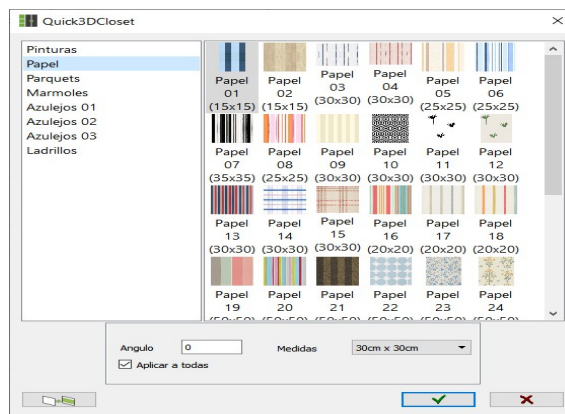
Quick3DCloset

Pinturas
Papel
Parquets
Marmoles
Azulejos 01
Azulejos 02
Azulejos 03
Ladrillos

Papel 01 (15x15)
Papel 02 (15x15)
Papel 03 (30x30)
Papel 04 (30x30)
Papel 05 (25x25)
Papel 06 (25x25)
Papel 07 (35x35)
Papel 08 (25x25)
Papel 09 (30x30)
Papel 10 (30x30)
Papel 11 (30x30)
Papel 12 (30x30)
Papel 13 (30x30)
Papel 14 (30x30)
Papel 15 (30x30)
Papel 16 (20x20)
Papel 17 (20x20)
Papel 18 (20x20)
Papel 19 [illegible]
Papel 20 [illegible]
Papel 21 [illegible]
Papel 22 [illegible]
Papel 23 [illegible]
Papel 24 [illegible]

Angulo 0
Medidas 30cm x 30cm
Aplicar a todas